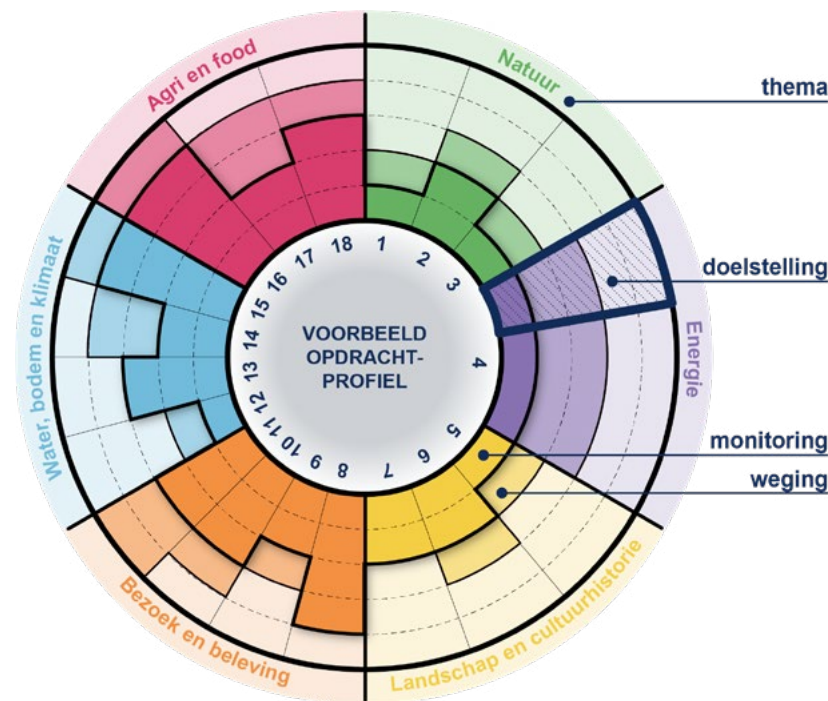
Agri en food

Natuur

thema

doelstelling

Energie

monitoring

weging

Landschap en cultuurhistorie

Bezoek en beleving

Water, bodem en klimaat

VOORBEELD OPDRACHT-PROFIEL

1 2 3 4 5 6 7 8 9 10 11 12 13 14 15 16 17 18